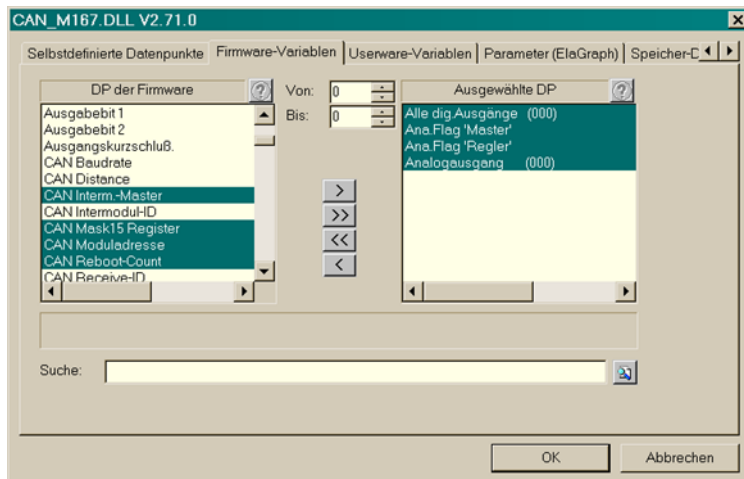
CAN_M167.DLL V2.71.0

Selbstdefinierte Datenpunkte | Firmware-Variablen | Userware-Variablen | Parameter (ElaGraph) | Speicher-D

DP der Firmware

Ausgabebit 1
Ausgabebit 2
Ausgangskurzschluß.
CAN Baudrate
CAN Distance
CAN Interm.-Master
CAN Intermodul-ID
CAN Mask15 Register
CAN Moduladresse
CAN Reboot-Count
CAN Receive-ID

Von: 0
Bis: 0

>
>>
<<
<

Ausgewählte DP

Alle dig.Ausgänge (000)
Ana.Flag 'Master'
Ana.Flag 'Regler'
Analogausgang (000)

Suche:

OK
Abbrechen